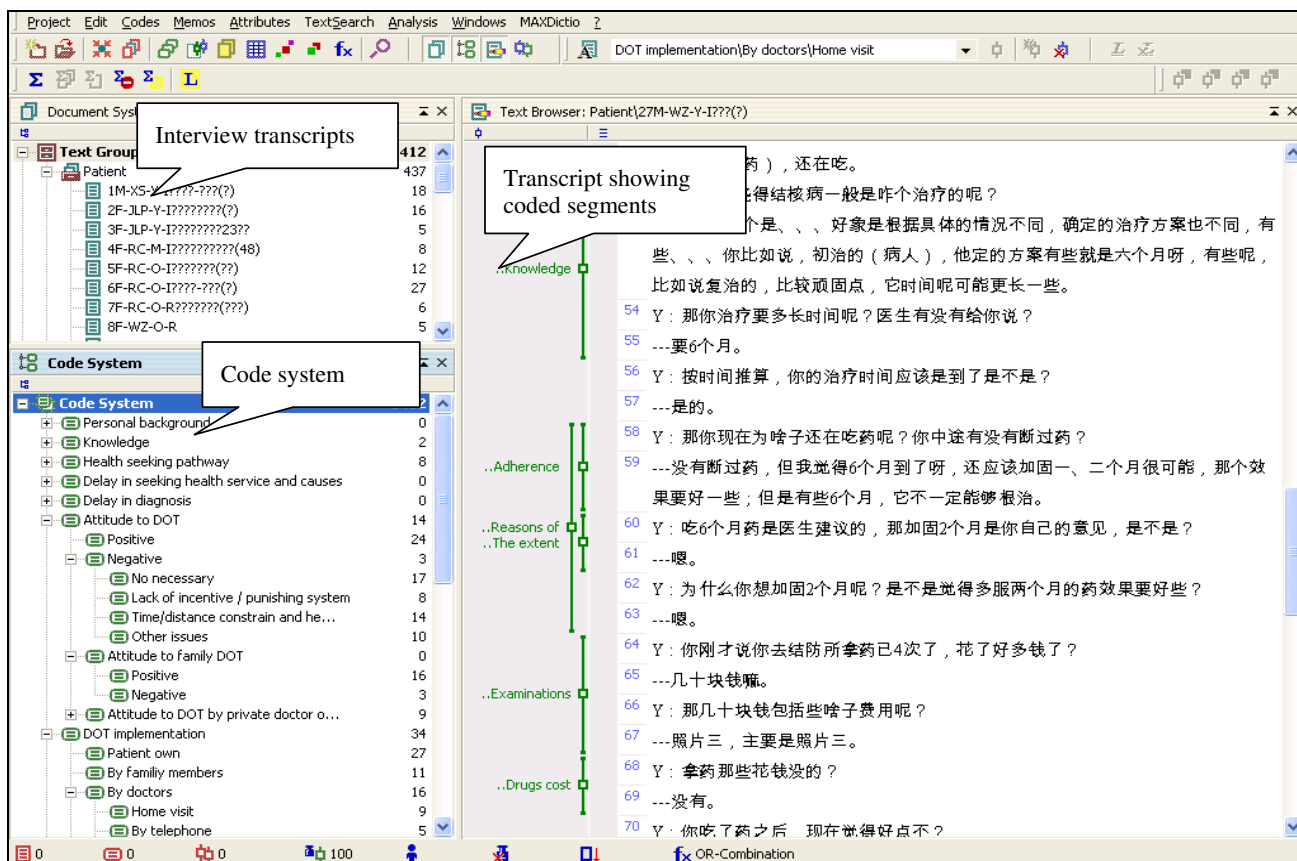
Project Edit Codes Memos Attributes TextSearch Analysis Windows MAXDictio ?

DOT implementation\By doctors\Home visit

Document Syst

Interview transcripts

Text Group 412
Patient 437
1M-XS-Y-I???-???(?) 18
2F-JLP-Y-I???????(?) 16
3F-JLP-Y-I????????23?? 5
4F-RC-M-I?????????(48) 8
5F-RC-O-I??????(??) 12
6F-RC-O-I????-???(?) 27
7F-RC-O-R???????(??) 6
8F-WZ-O-R 5

Code System

Code system

Code System 2
Personal background 0
Knowledge 2
Health seeking pathway 8
Delay in seeking health service and causes 0
Delay in diagnosis 0
Attitude to DOT 14
Positive 24
Negative 3
No necessary 17
Lack of incentive / punishing system 8
Time/distance constrain and he... 14
Other issues 10
Attitude to family DOT 0
Positive 16
Negative 3
Attitude to DOT by private doctor o... 9
DOT implementation 34
Patient own 27
By familiy members 11
By doctors 16
Home visit 9
By telephone 5

Text Browser: Patient\27M-WZ-Y-I???(?)

Transcript showing coded segments

..Knowledge
..Adherence
..Reasons of
..The extent
..Examinations
..Drugs cost

药），还在吃。
觉得结核病一般是咋个治疗的呢？
个是、、、好象是根据具体的情况不同，确定的治疗方案也不同，有些、、、你比如说，初治的（病人），他定的方案有些就是六个月呀，有些呢，比如说复治的，比较顽固点，它时间呢可能更长一些。
54 Y：那你治疗要多长时间呢？医生有没有给你说？
55 ---要6个月。
56 Y：按时间推算，你的治疗时间应该是到了是不是？
57 ---是的。
58 Y：那你现在为啥子还在吃药呢？你中途有没有断过药？
59 ---没有断过药，但我觉得6个月到了呀，还应该加固一、二个月很可能，那个效果要好一些；但是有些6个月，它不一定能够根治。
60 Y：吃6个月药是医生建议的，那加固2个月是你自己的意见，是不是？
61 ---嗯。
62 Y：为什么你想加固2个月呢？是不是觉得多服两个月的药效果要好些？
63 ---嗯。
64 Y：你刚才说你去结防所拿药已4次了，花了好多钱了？
65 ---几十块钱嘛。
66 Y：那几十块钱包括些啥子费用呢？
67 ---照片三，主要是照片三。
68 Y：拿药那些花钱没的？
69 ---没有。
70 Y：你吃了药之后，现在觉得好点不？

0 0 0 100 OR-Combination